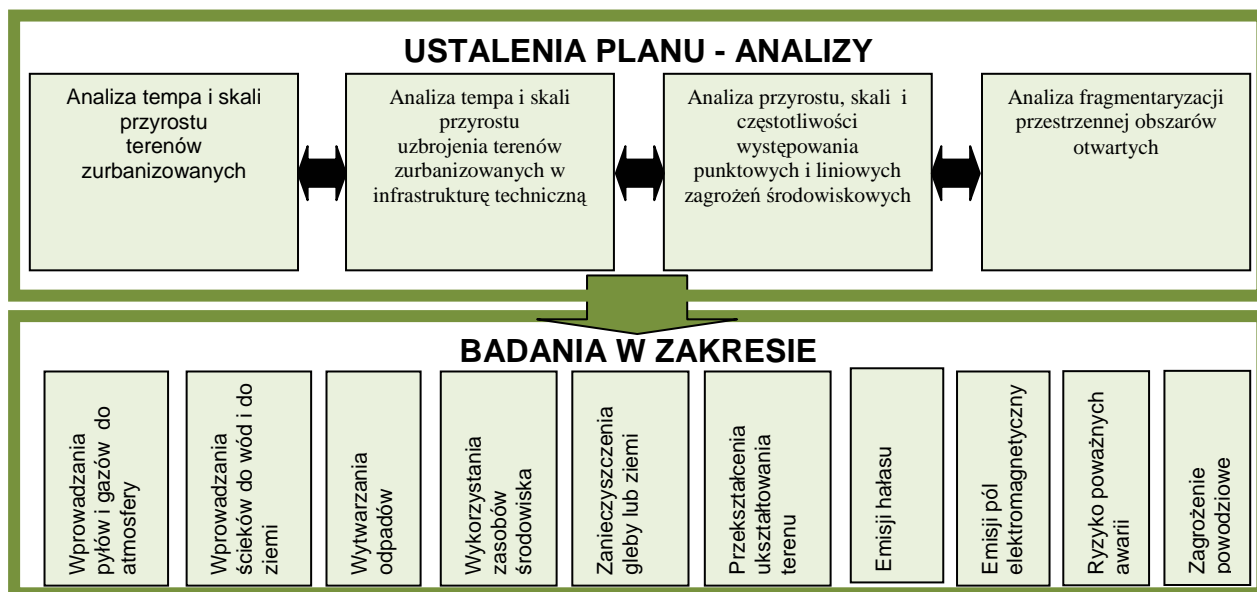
USTALENIA PLANU - ANALIZY

Analiza tempa i skali przyrostu terenów zurbanizowanych

Analiza tempa i skali przyrostu uzbrojenia terenów zurbanizowanych w infrastrukturę techniczną

Analiza przyrostu, skali i częstotliwości występowania punktowych i liniowych zagrożeń środowiskowych

Analiza fragmentaryzacji przestrzennej obszarów otwartych

BADANIA W ZAKRESIE

Wprowadzania pyłów i gazów do atmosfery

Wprowadzania ścieków do wód i do ziemi

Wytwarzania odpadów

Wykorzystania zasobów środowiska

Zanieczyszczenia gleby lub ziemi

Przekształcenia ukształtowania terenu

Emisji hałasu

Emisji pól elektromagnetyczny

Ryzyko poważnych awarii

Zagrożenie powodziowe